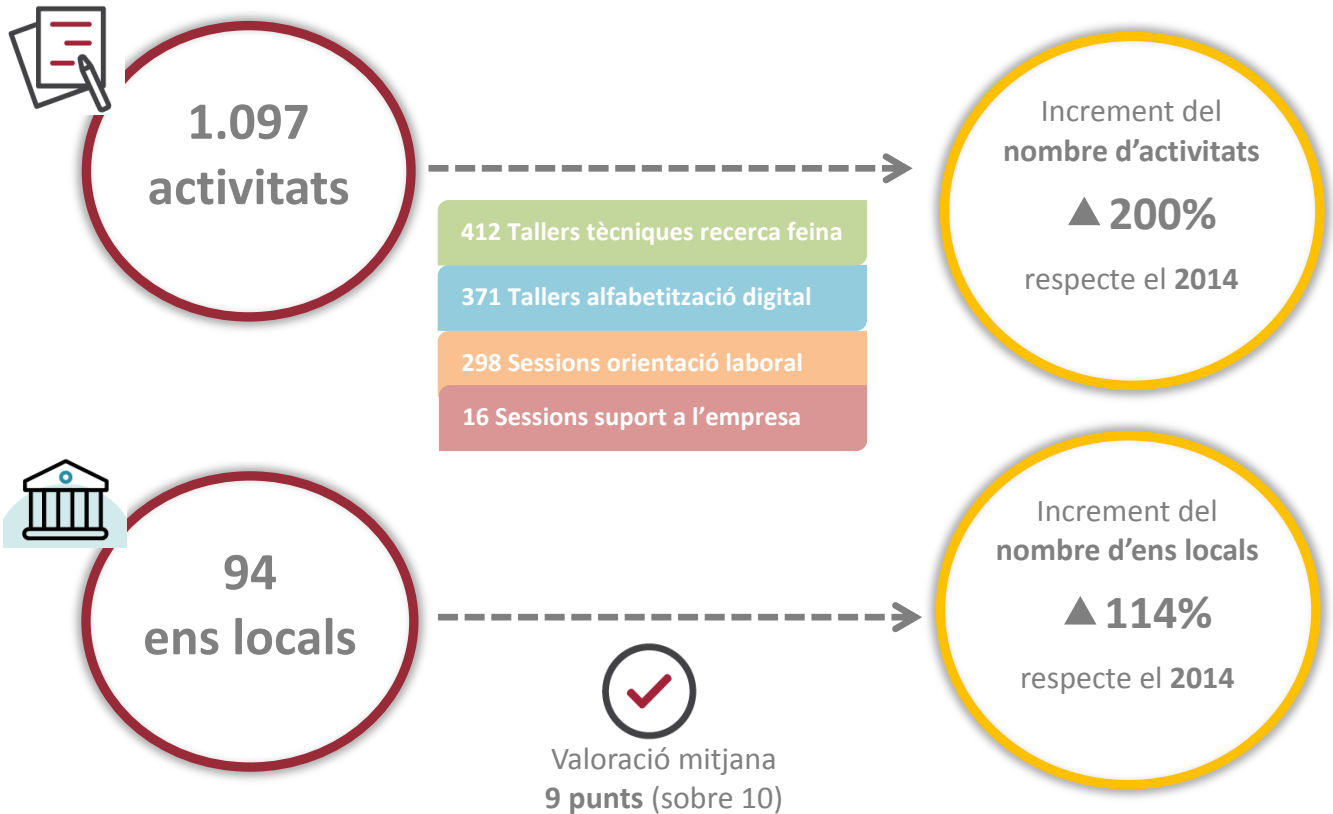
1.097 activitats

412 Tallers tècniques recerca feina

371 Tallers alfabetització digital

298 Sessions orientació laboral

16 Sessions suport a l'empresa

Increment del nombre d'activitats

▲200%

respecte el 2014

94 ens locals

Valoració mitjana
9 punts (sobre 10)

Increment del nombre d'ens locals

▲114%

respecte el 2014